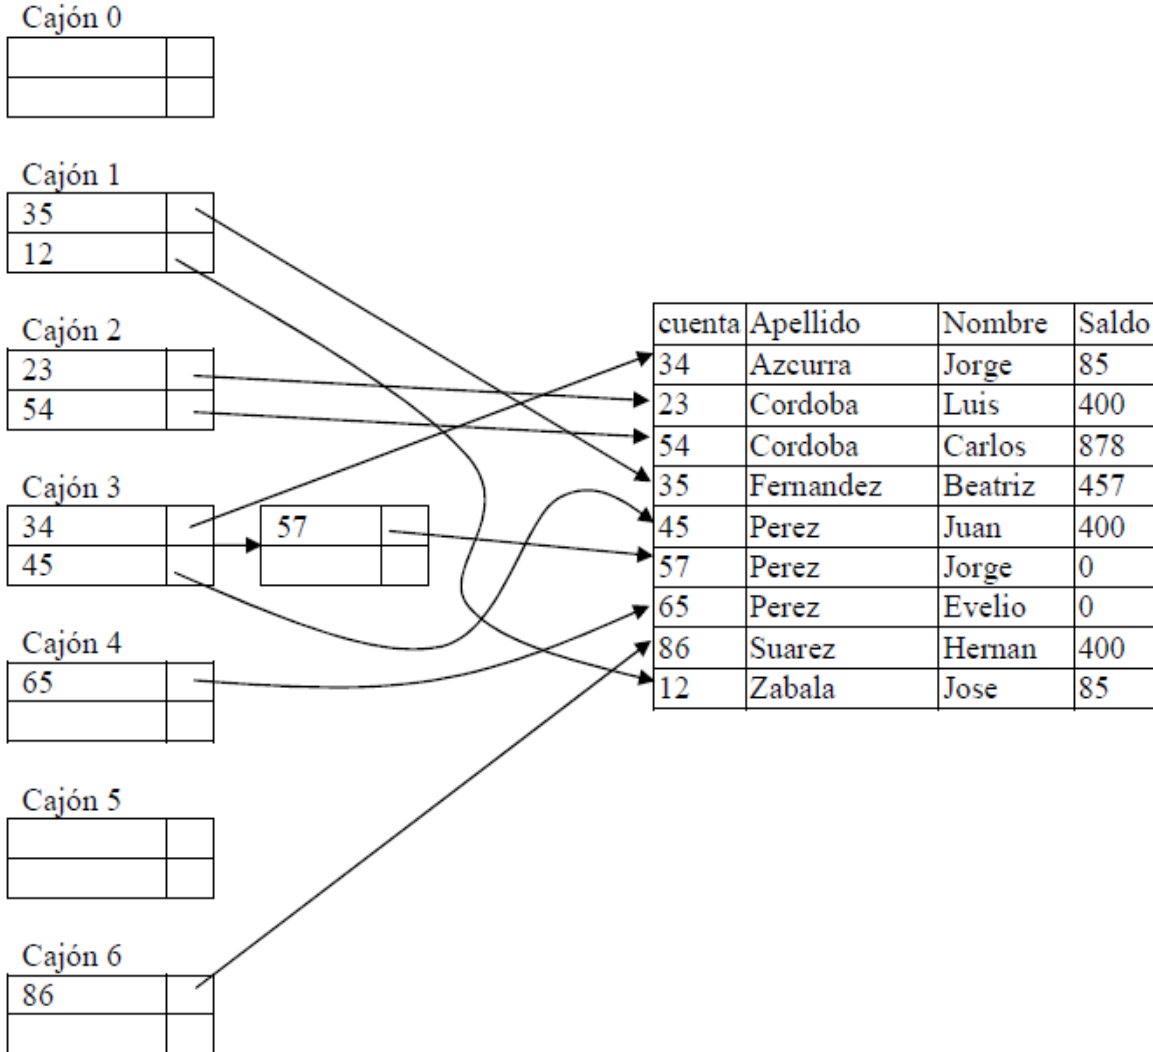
Cajón 0

Cajón 1
35
12

Cajón 2
23
54

Cajón 3
34
45

57

Cajón 4
65

Cajón 5

Cajón 6
86

| cuenta | Apellido | Nombre | Saldo |
|---|---|---|---|
| 34 | Azcurra | Jorge | 85 |
| 23 | Cordoba | Luis | 400 |
| 54 | Cordoba | Carlos | 878 |
| 35 | Fernandez | Beatriz | 457 |
| 45 | Perez | Juan | 400 |
| 57 | Perez | Jorge | 0 |
| 65 | Perez | Evelio | 0 |
| 86 | Suarez | Hernan | 400 |
| 12 | Zabala | Jose | 85 |